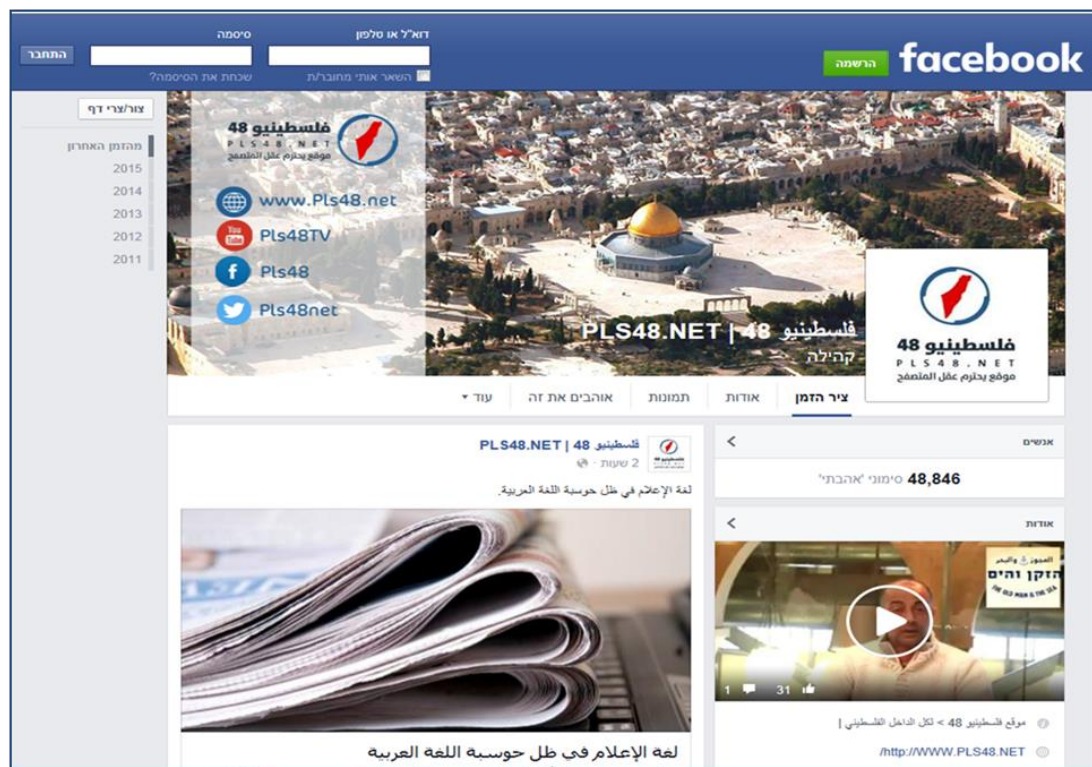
facebook
הרשמה
דוא"ל או טלפון
סיסמה
התחבר
השאר אותי מחובר/ת
שכחת את הסיסמה?

צור/צרי דף
מהזמן האחרון
2015
2014
2013
2012
2011

فلسطينيو 48
PLS48.NET
موقع يحترم عقل المتصفح
www.Pls48.net
Pls48TV
Pls48
Pls48net

فلسطينيو 48 | PLS48.NET
קהילה

فلسطينيو 48
PLS48.NET
موقع يحترم عقل المتصفح

ציר הזמן
אודות
תמונות
אוהבים את זה
עוד

אנשים
48,846 סימוני 'אהבתי'

אודות
الحكيم والبحر
הזקן והים
THE OLD MAN & THE SEA
31
1

موقع فلسطينيو 48 > لكل الداخل الفلسطيني |
http://WWW.PLS48.NET/

فلسطينيو 48 | PLS48.NET
2 שעות ·
لغة الإعلام في ظل حوسبة اللغة العربية.

لغة الإعلام في ظل حوسبة اللغة العربية